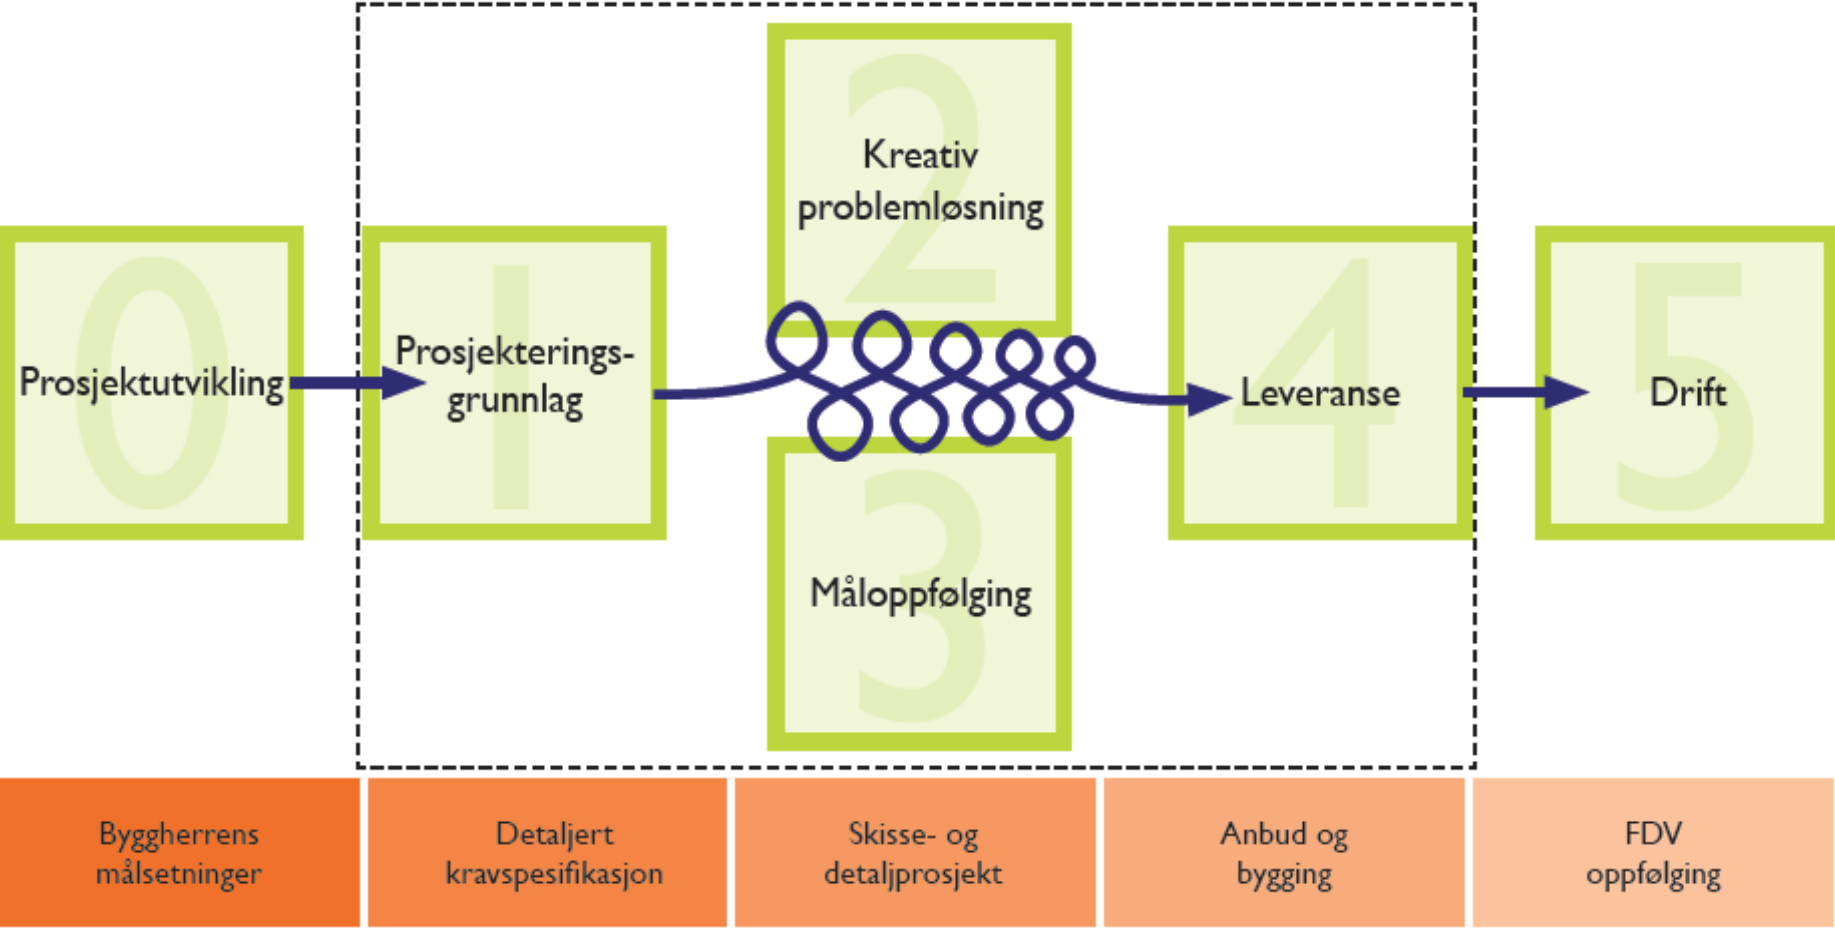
2
Kreativ problemløsning

0
Prosjektutvikling

1
Prosjekterings-grunnlag

4
Leveranse

5
Drift

3
Måloppfølging

Byggherrens målsetninger

Detaljert kravspesifikasjon

Skisse- og detaljprosjekt

Anbud og bygging

FDV oppfølging